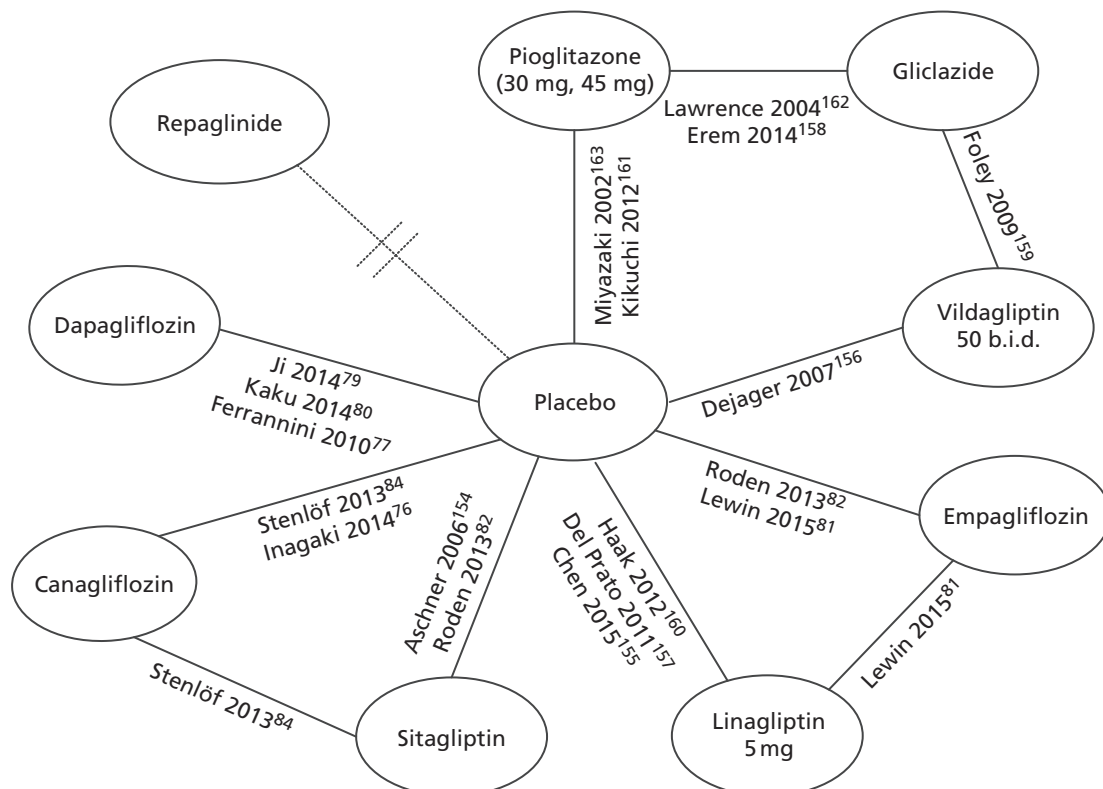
Pioglitazone (30 mg, 45 mg)

Gliclazide

Lawrence 2004$^{162}$
Erem 2014$^{158}$

Repaglinide

Miyazaki 2002$^{163}$
Kikuchi 2012$^{161}$

Foley 2009$^{159}$

Dapagliflozin

Vildagliptin 50 b.i.d.

Ji 2014$^{79}$
Kaku 2014$^{80}$
Ferrannini 2010$^{77}$

Placebo

Dejager 2007$^{156}$

Roden 2013$^{82}$
Lewin 2015$^{81}$

Stenlöf 2013$^{84}$
Inagaki 2014$^{76}$

Empagliflozin

Canagliflozin

Aschner 2006$^{154}$
Roden 2013$^{82}$

Haak 2012$^{160}$
Del Prato 2011$^{157}$
Chen 2015$^{155}$

Lewin 2015$^{81}$

Stenlöf 2013$^{84}$

Sitagliptin

Linagliptin 5 mg